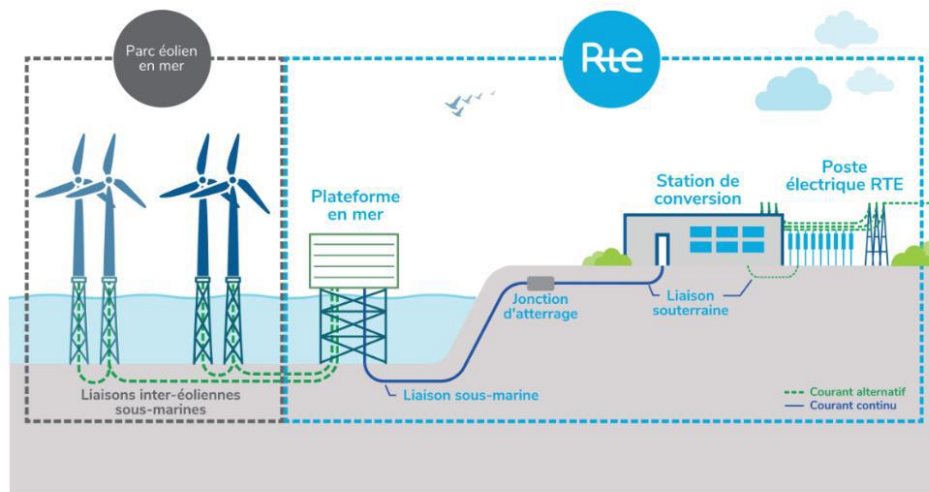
Parc éolien en mer

Rte

Plateforme en mer

Station de conversion

Poste électrique RTE

Jonction d'atterrage

Liaison souterraine

Liaisons inter-éoliennes sous-marines

Liaison sous-marine

Courant alternatif
Courant continu